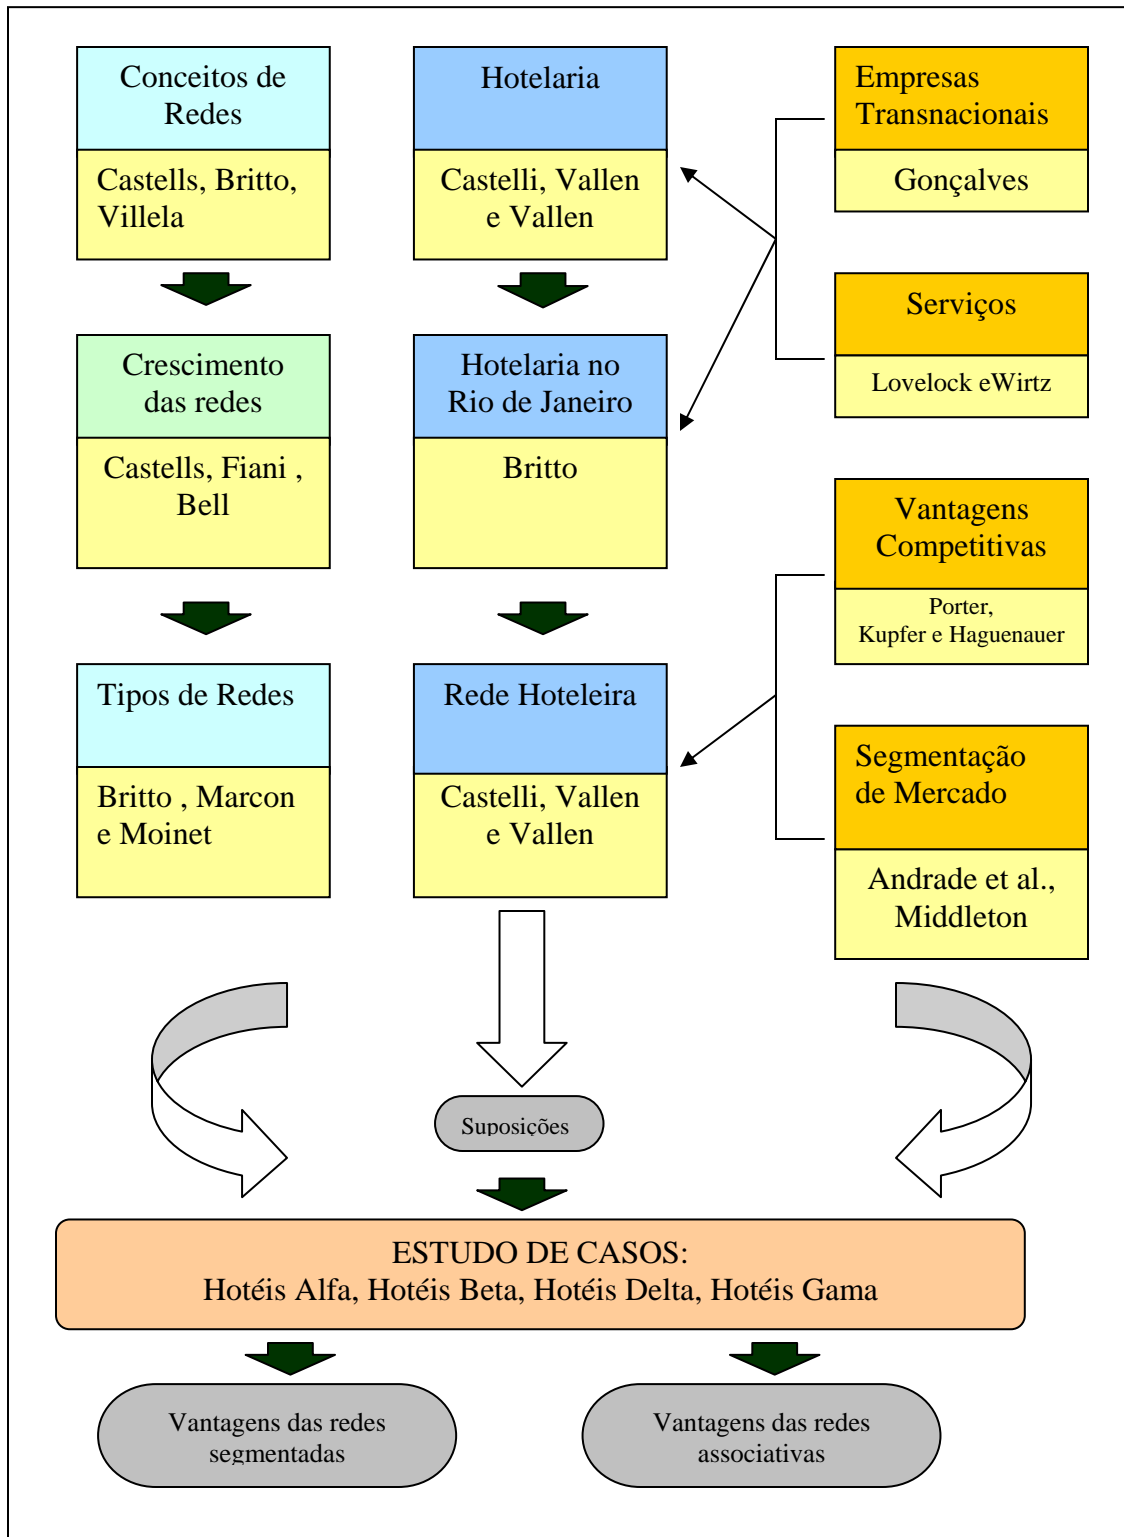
Conceitos de Redes

Castells, Britto, Villela

Crescimento das redes

Castells, Fiani , Bell

Tipos de Redes

Britto , Marcon e Moinet

Hotelaria

Castelli, Vallen e Vallen

Hotelaria no Rio de Janeiro

Britto

Rede Hoteleira

Castelli, Vallen e Vallen

Empresas Transnacionais

Gonçalves

Serviços

Lovelock eWirtz

Vantagens Competitivas

Porter, Kupfer e Haguenauer

Segmentação de Mercado

Andrade et al., Middleton

Suposições

ESTUDO DE CASOS:
Hotéis Alfa, Hotéis Beta, Hotéis Delta, Hotéis Gama

Vantagens das redes segmentadas

Vantagens das redes associativas